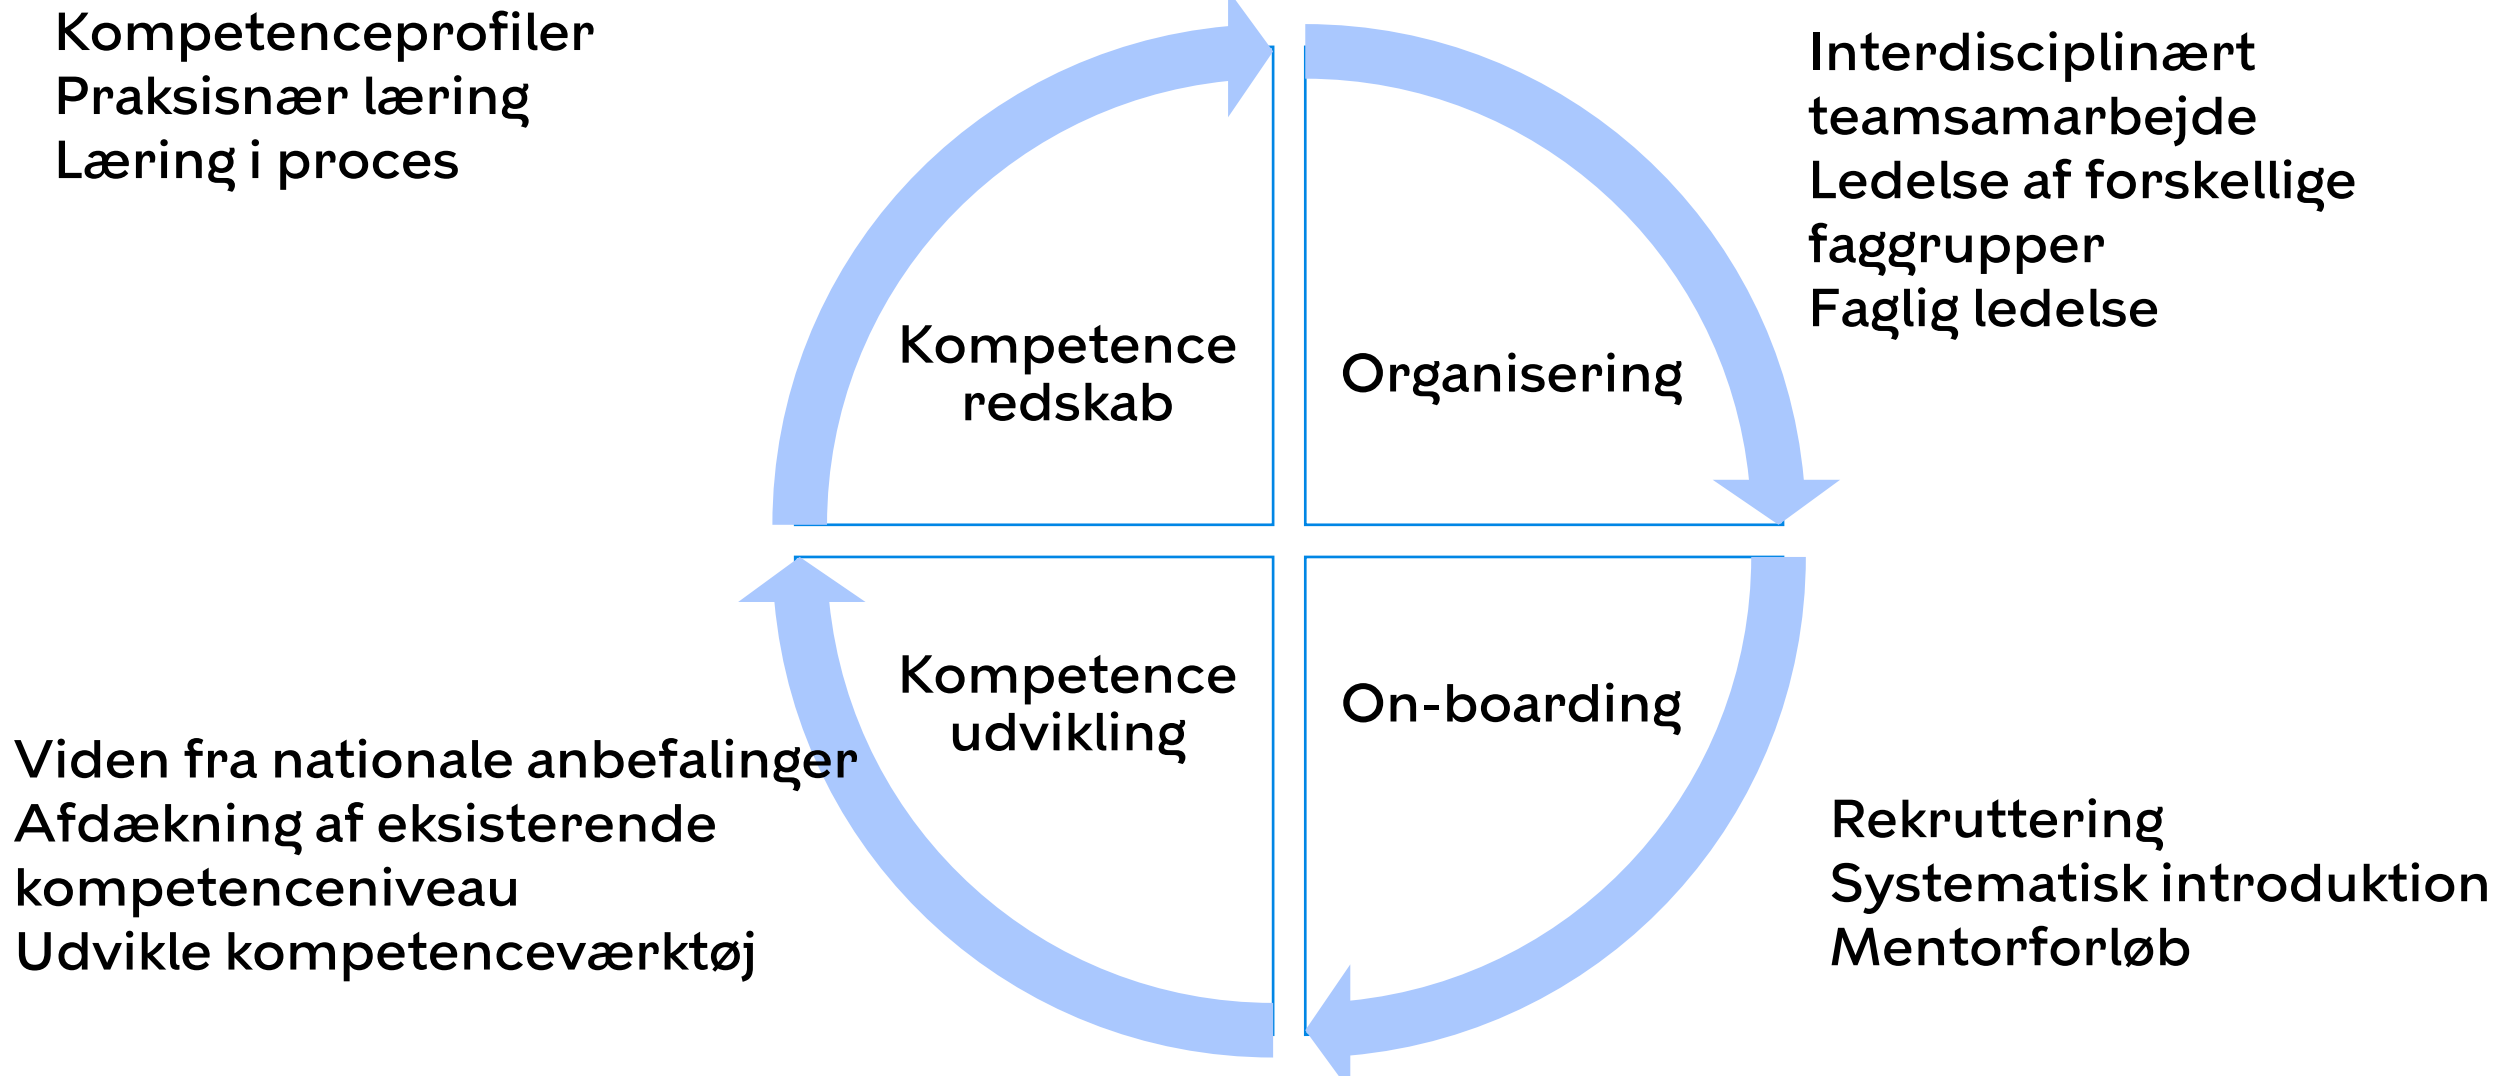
Kompetenceprofiler
Praksisnær læring
Læring i proces

Interdisciplinært teamsamarbejde
Ledelse af forskellige faggrupper
Faglig ledelse

Kompetence redskab

Organisering

Kompetence udvikling

On-boarding

Viden fra nationale anbefalinger
Afdækning af eksisterende kompetenceniveau
Udvikle kompetenceværktøj

Rekruttering
Systematisk introduktion
Mentorforløb